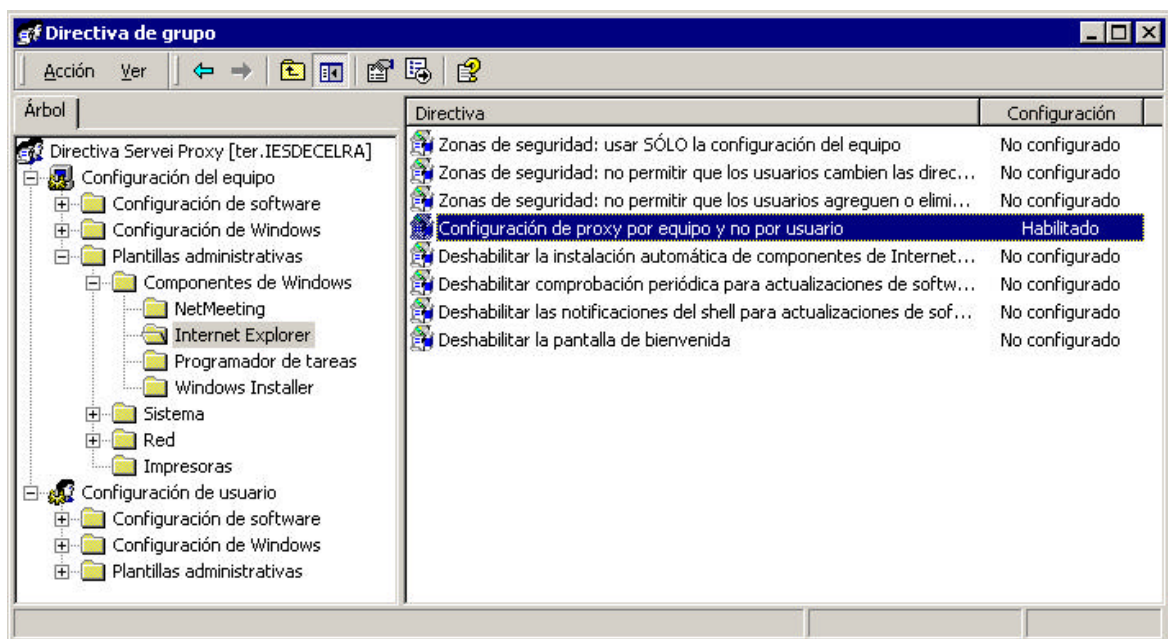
Directiva de grupo

Acción Ver

Árbol

Directiva Servei Proxy [ter.IESDECELRA]
Configuración del equipo
Configuración de software
Configuración de Windows
Plantillas administrativas
Componentes de Windows
NetMeeting
Internet Explorer
Programador de tareas
Windows Installer
Sistema
Red
Impresoras
Configuración de usuario
Configuración de software
Configuración de Windows
Plantillas administrativas

| Directiva | Configuración |
|---|---|
| Zonas de seguridad: usar SÓLO la configuración del equipo | No configurado |
| Zonas de seguridad: no permitir que los usuarios cambien las direc... | No configurado |
| Zonas de seguridad: no permitir que los usuarios agreguen o elimi... | No configurado |
| Configuración de proxy por equipo y no por usuario | Habilitado |
| Deshabilitar la instalación automática de componentes de Internet... | No configurado |
| Deshabilitar comprobación periódica para actualizaciones de softw... | No configurado |
| Deshabilitar las notificaciones del shell para actualizaciones de sof... | No configurado |
| Deshabilitar la pantalla de bienvenida | No configurado |